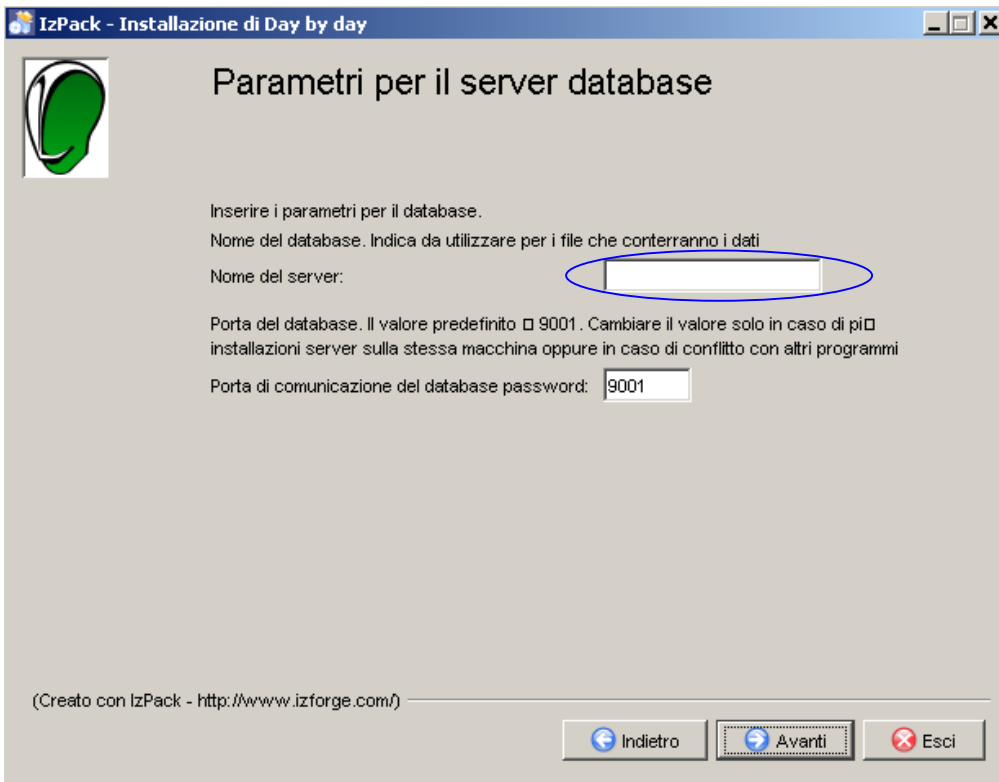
IzPack - Installazione di Day by day

Parametri per il server database

Inserire i parametri per il database.

Nome del database. Indica da utilizzare per i file che conterranno i dati

Nome del server:

Porta del database. Il valore predefinito □ 9001. Cambiare il valore solo in caso di pi□ installazioni server sulla stessa macchina oppure in caso di conflitto con altri programmi

Porta di comunicazione del database password: 9001

(Creato con IzPack - http://www.izforge.com/)

Indietro Avanti Esci